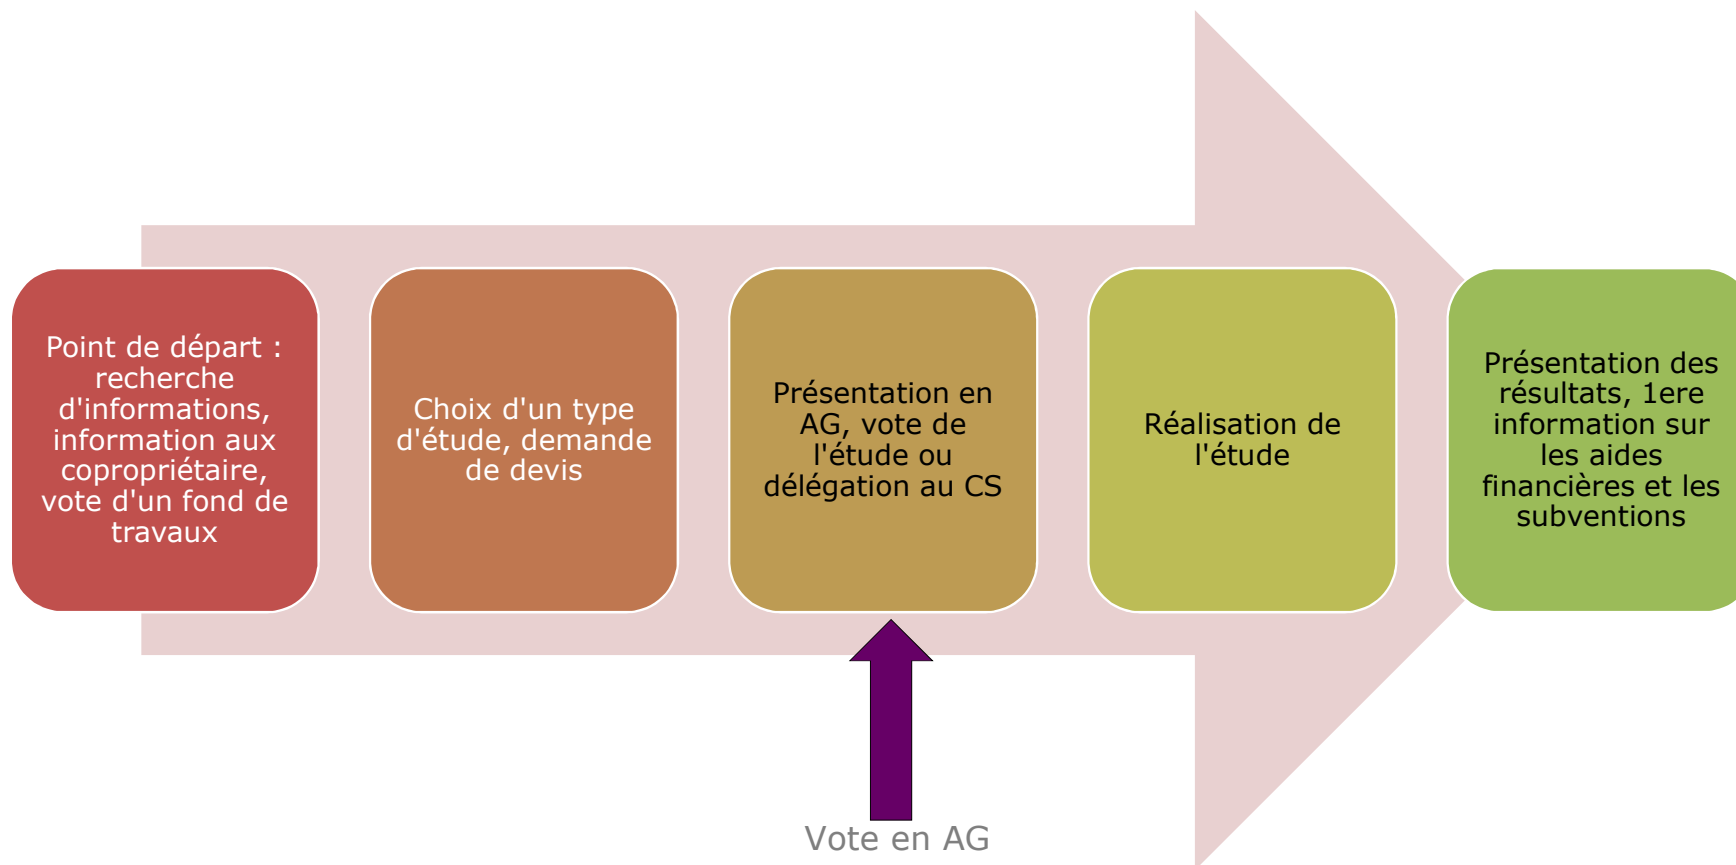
Point de départ : recherche d'informations, information aux copropriétaire, vote d'un fond de travaux

Choix d'un type d'étude, demande de devis

Présentation en AG, vote de l'étude ou délégation au CS

Réalisation de l'étude

Présentation des résultats, 1ere information sur les aides financières et les subventions

Vote en AG